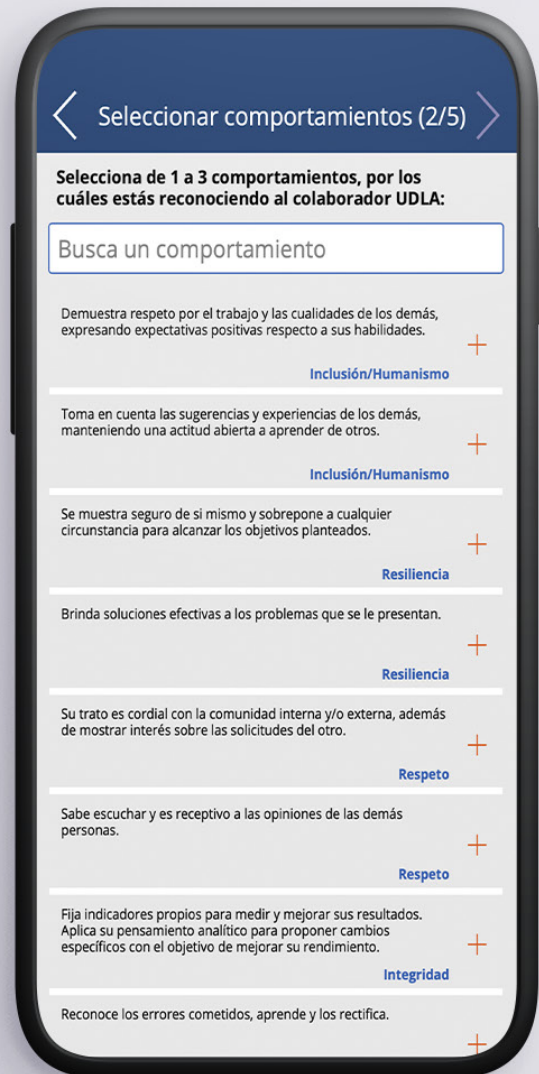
Seleccionar comportamientos (2/5)

Selecciona de 1 a 3 comportamientos, por los cuáles estás reconociendo al colaborador UDLA:

Busca un comportamiento

Demuestra respeto por el trabajo y las cualidades de los demás, expresando expectativas positivas respecto a sus habilidades.

Inclusión/Humanismo

Toma en cuenta las sugerencias y experiencias de los demás, manteniendo una actitud abierta a aprender de otros.

Inclusión/Humanismo

Se muestra seguro de si mismo y sobrepone a cualquier circunstancia para alcanzar los objetivos planteados.

Resiliencia

Brinda soluciones efectivas a los problemas que se le presentan.

Resiliencia

Su trato es cordial con la comunidad interna y/o externa, además de mostrar interés sobre las solicitudes del otro.

Respeto

Sabe escuchar y es receptivo a las opiniones de las demás personas.

Respeto

Fija indicadores propios para medir y mejorar sus resultados. Aplica su pensamiento analítico para proponer cambios específicos con el objetivo de mejorar su rendimiento.

Integridad

Reconoce los errores cometidos, aprende y los rectifica.